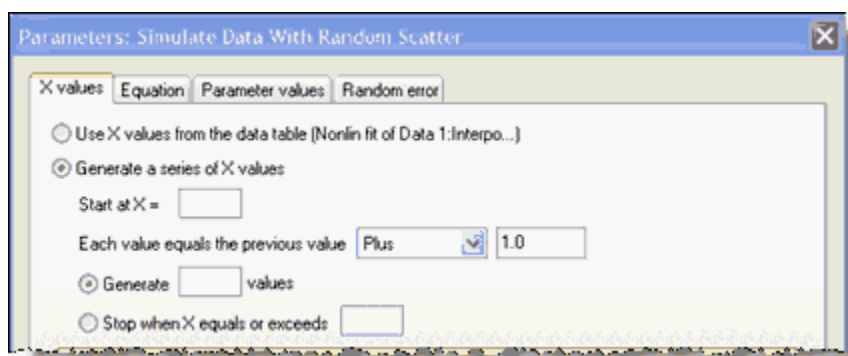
Parameters: Simulate Data With Random Scatter

X values | Equation | Parameter values | Random error

Use X values from the data table (Nonlin fit of Data 1:Interpo...)

Generate a series of X values

Start at X =

Each value equals the previous value Plus 1.0

Generate values

Stop when X equals or exceeds